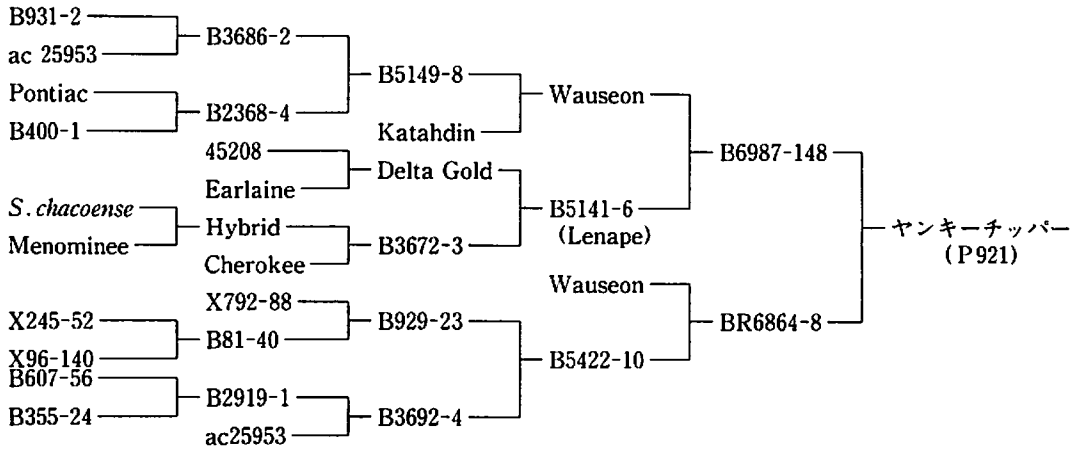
B931-2
ac 25953
B3686-2
Pontiac
B400-1
B2368-4
B5149-8
Katahdin
Wauseon
45208
Earlaine
Delta Gold
S. chacoense
Menominee
Hybrid
Cherokee
B3672-3
B5141-6
(Lenape)
B6987-148
ヤンキーチッパー
(P921)
Wauseon
X792-88
X245-52
X96-140
B81-40
B929-23
B5422-10
BR6864-8
B607-56
B355-24
B2919-1
ac25953
B3692-4